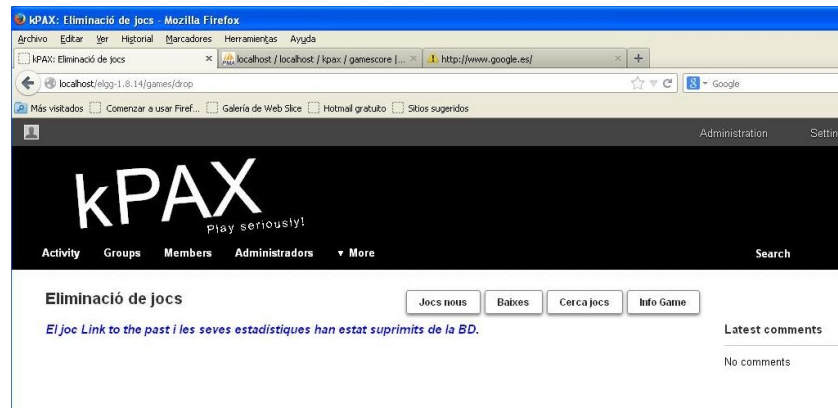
kPAX: Eliminació de jocs - Mozilla Firefox

Archivo Editar Ver Historial Marcadores Herramientas Ayuda

kPAX: Eliminació de jocs × localhost / localhost / kpax / gamescore |... × http://www.google.es/ × +

localhost/elgg-1.8.14/games/drop

Google

Más visitados Comenzar a usar Firef... Galería de Web Slice Hotmail gratuito Sitios sugeridos

Administration Settin

kPAX
Play seriously!

Activity Groups Members Administradors ▾ More Search

Eliminació de jocs

Jocs nous Baixes Cerca jocs Info Game

El joc Link to the past i les seves estadístiques han estat suprimits de la BD.

Latest comments

No comments